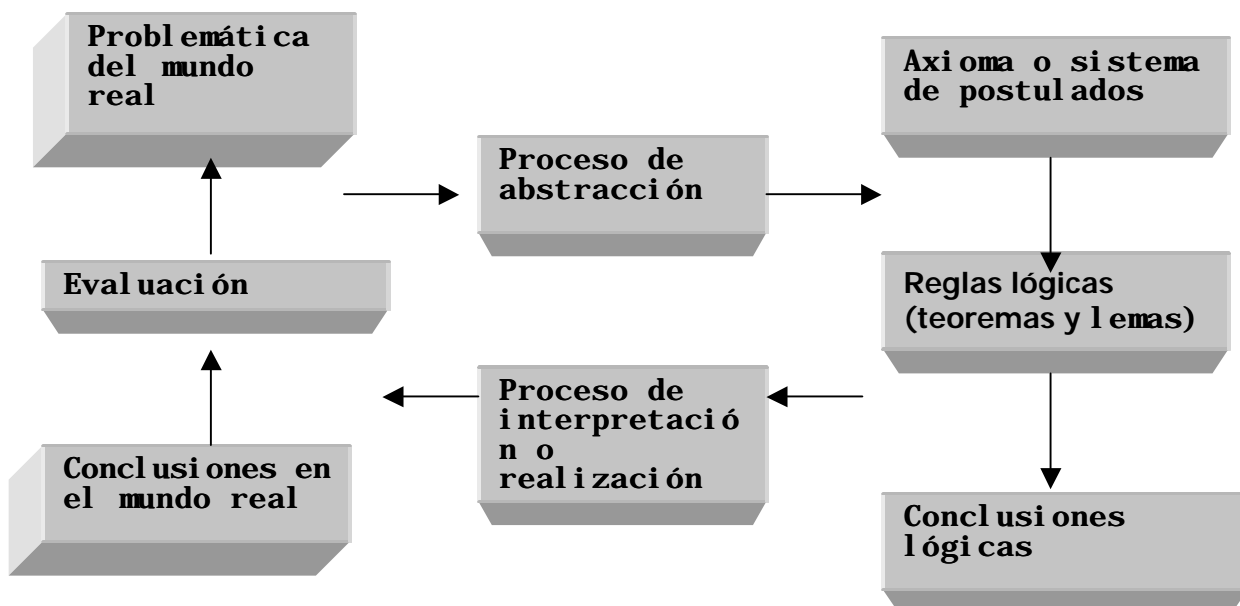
Problemática del mundo real

Proceso de abstracción

Axioma o sistema de postulados

Evaluación

Reglas lógicas (teoremas y lemas)

Proceso de interpretació n o realización

Conclusiones en el mundo real

Conclusiones lógicas